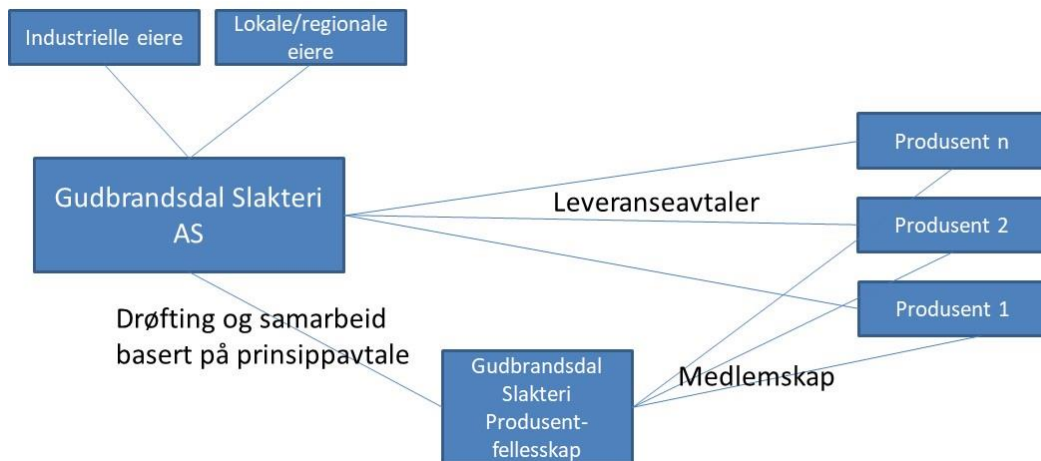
Industrielle eiere

Lokale/regionale eiere

Gudbrandsdal Slakteri AS

Produsent n

Leveranseavtaler

Produsent 2

Produsent 1

Drøfting og samarbeid basert på prinsippavtale

Gudbrandsdal Slakteri Produsent-fellesskap

Medlemskap